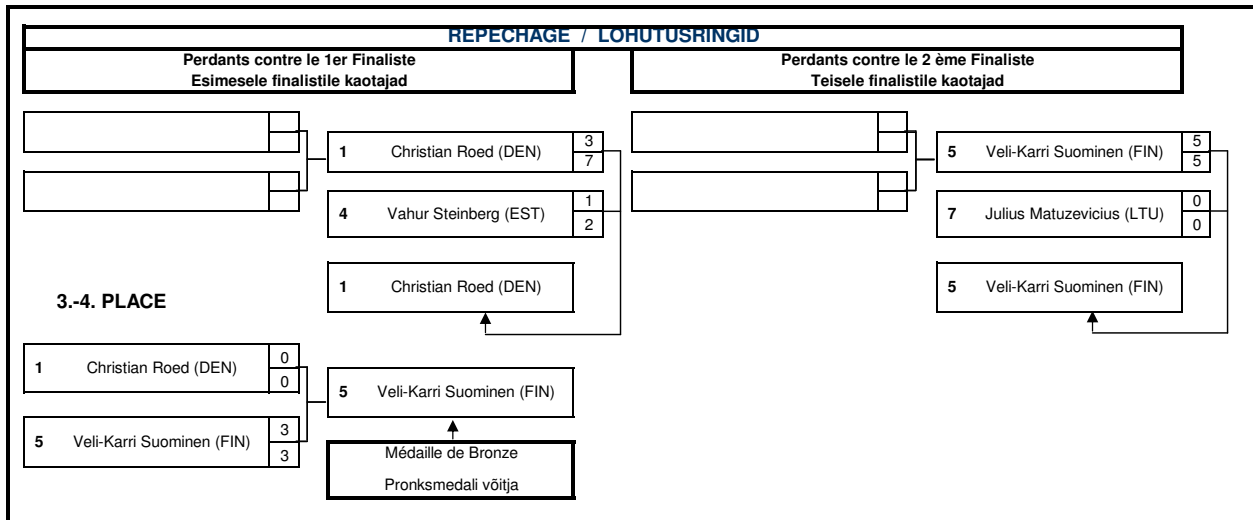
REPECHAGE / LOHUTUSRINGID

Perdants contre le 1er Finaliste
Esimesele finalistile kaotajad

Perdants contre le 2 ème Finaliste
Teisele finalistile kaotajad

1 Christian Roed (DEN) 3 7

4 Vahur Steinberg (EST) 1 2

1 Christian Roed (DEN)

5 Veli-Karri Suominen (FIN) 5 5

7 Julius Matuzevicius (LTU) 0 0

5 Veli-Karri Suominen (FIN)

3.-4. PLACE

1 Christian Roed (DEN) 0 0

5 Veli-Karri Suominen (FIN) 3 3

5 Veli-Karri Suominen (FIN)

Médaille de Bronze

Pronksmedali võitja